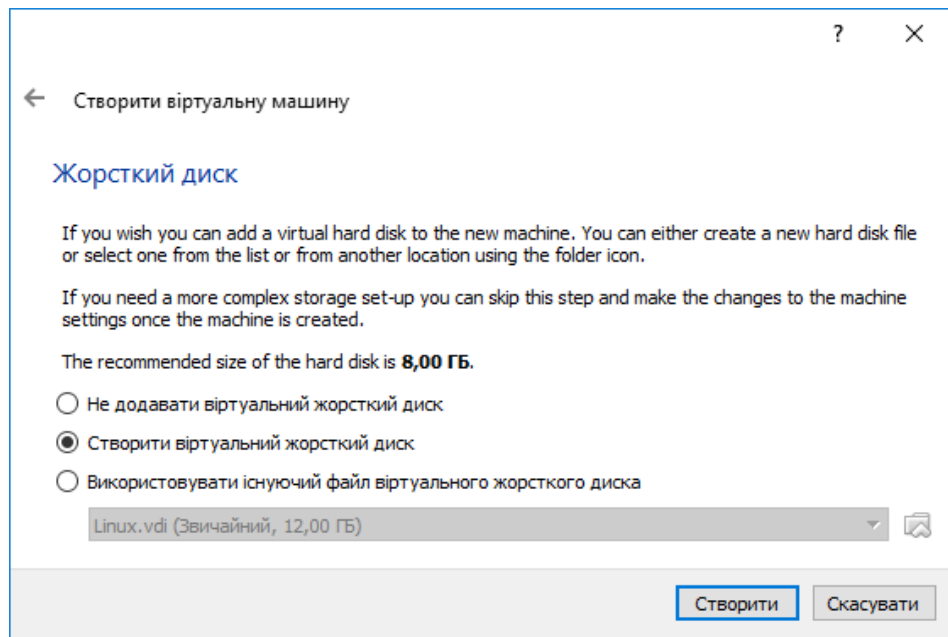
? ✕

← Створити віртуальну машину

Жорсткий диск

If you wish you can add a virtual hard disk to the new machine. You can either create a new hard disk file or select one from the list or from another location using the folder icon.

If you need a more complex storage set-up you can skip this step and make the changes to the machine settings once the machine is created.

The recommended size of the hard disk is **8,00 ГБ**.

Не додавати віртуальний жорсткий диск

Створити віртуальний жорсткий диск

Використовувати існуючий файл віртуального жорсткого диска

Linux.vdi (Звичайний, 12,00 ГБ)

Створити Скасувати